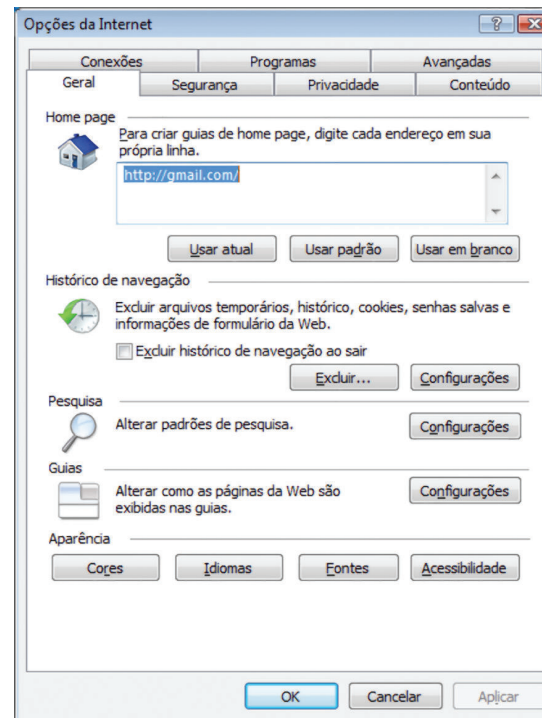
Opções da Internet

?

Conexões | Programas | Avançadas

Geral | Segurança | Privacidade | Conteúdo

Home page

Para criar guias de home page, digite cada endereço em sua própria linha.

http://gmail.com/

Usar atual | Usar padrão | Usar em branco

Histórico de navegação

Excluir arquivos temporários, histórico, cookies, senhas salvas e informações de formulário da Web.

Excluir histórico de navegação ao sair

Excluir... | Configurações

Pesquisa

Alterar padrões de pesquisa.

Configurações

Guias

Alterar como as páginas da Web são exibidas nas guias.

Configurações

Aparência

Cores | Idiomas | Fontes | Acessibilidade

OK | Cancelar | Aplicar